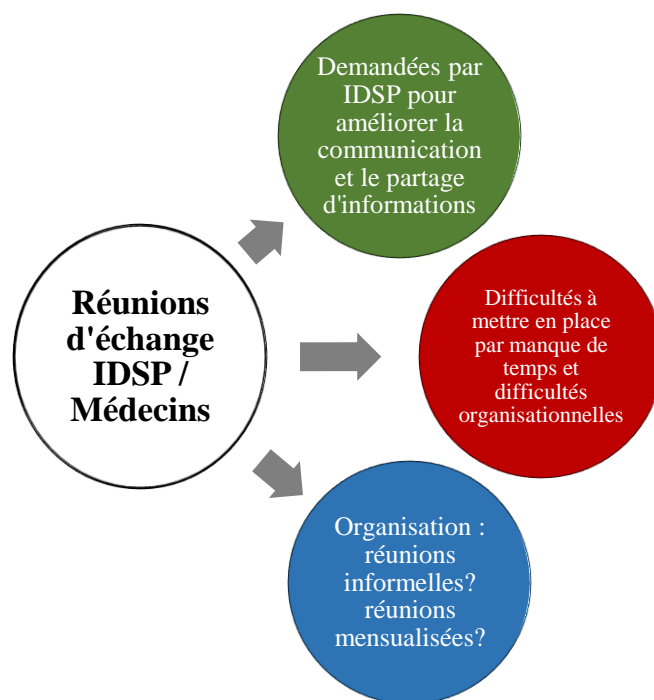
Réunions d'échange IDSP / Médecins

Demandées par IDSP pour améliorer la communication et le partage d'informations

Difficultés à mettre en place par manque de temps et difficultés organisationnelles

Organisation : réunions informelles? réunions mensualisées?